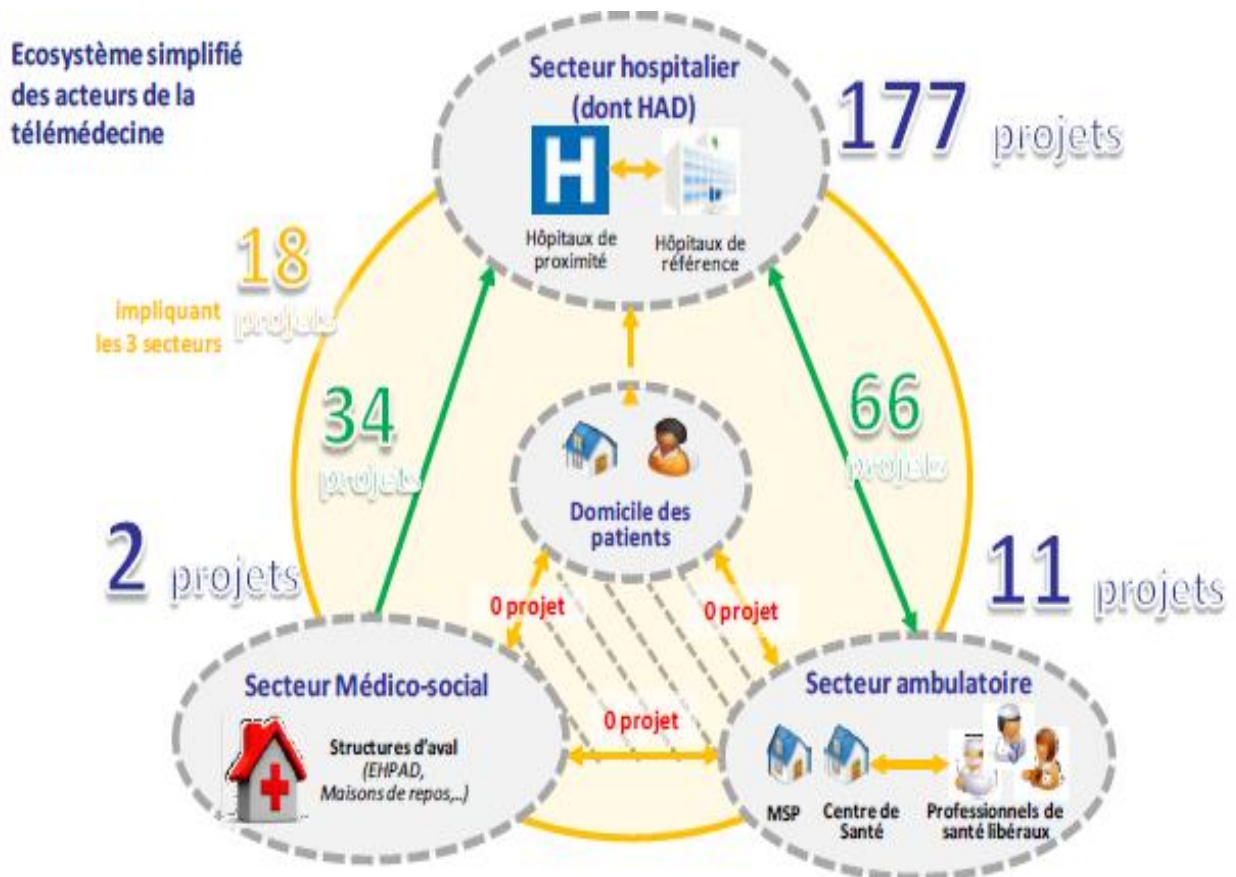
Ecosystème simplifié des acteurs de la télémédecine

Secteur hospitalier (dont HAD)

H

Hôpitaux de proximité

Hôpitaux de référence

177 projets

18 projets

impliquant les 3 secteurs

34 projets

66 projets

Domicile des patients

2 projets

11 projets

0 projet

0 projet

0 projet

Secteur Médico-social

Structures d'aval (EHPAD, Maisons de repos,..)

Secteur ambulatoire

MSP

Centre de Santé

Professionnels de santé libéraux